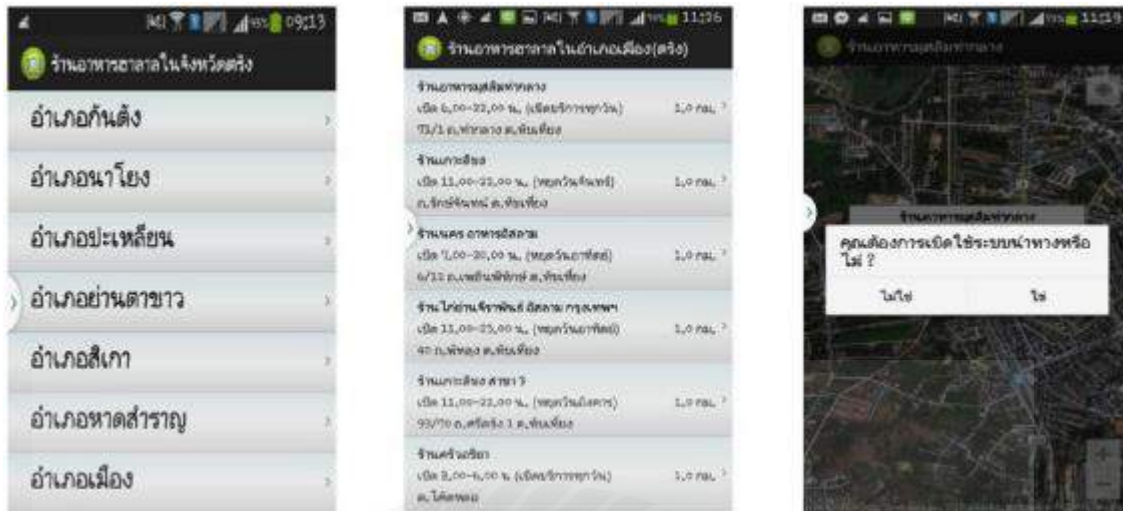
09:13
ร้านอาหารฮาลาลในจังหวัดตรัง
อำเภอกันตัง
อำเภอนาโยง
อำเภอปะเหลียน
อำเภอย่านตาขาว
อำเภอสิเกา
อำเภอหาดสำราญ
อำเภอเมือง

11:26
ร้านอาหารฮาลาลในอำเภอเมือง(ตรัง)
ร้านอาหารมุสลิมท่ากลาง
เปิด 6.00-22.00 น. (เปิดบริการทุกวัน)
71/1 ถ.ท่ากลาง ต.ทับเที่ยง
1.0 กม.
ร้านเกาะลิบง
เปิด 11.00-22.00 น. (หยุดวันจันทร์)
ถ.รัษฎานุสรณ์ ต.ทับเที่ยง
1.0 กม.
ร้านนคร อาหารอิสลาม
เปิด 7.00-20.00 น. (หยุดวันอาทิตย์)
6/12 ถ.เพลินพิทักษ์ ต.ทับเที่ยง
1.0 กม.
ร้านไก่ย่างวิเชียรพันธ์ อิสลาม กรุงเทพฯ
เปิด 11.00-23.00 น. (หยุดวันอาทิตย์)
40 ถ.พัทลุง ต.ทับเที่ยง
1.0 กม.
ร้านเกาะลิบง สาขา 2
เปิด 11.00-22.00 น. (หยุดวันอังคาร)
93/70 ถ.ศรีตรัง 1 ต.ทับเที่ยง
1.0 กม.
ร้านครัวอริยา
เปิด 8.00-6.00 น. (เปิดบริการทุกวัน)
ต.โคกหล่อ
1.0 กม.

11:19
ร้านอาหารมุสลิมท่ากลาง
ร้านอาหารมุสลิมท่ากลาง
คุณต้องการเปิดใช้ระบบนำทางหรือไม่ ?
ไม่ใช่
ใช่